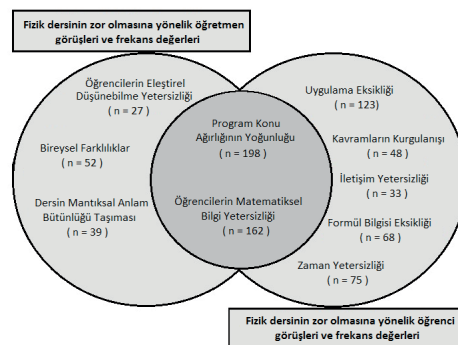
Fizik dersinin zor olmasına yönelik öğretmen görüşleri ve frekans değerleri

Öğrencilerin Eleştirel Düşünebilme Yetersizliği
( n = 27 )

Bireysel Farklılıklar
( n = 52 )

Dersin Mantıksal Anlam Bütünlüğü Taşıması
( n = 39 )

Program Konu Ağırlığının Yoğunluğu
( n = 198 )

Öğrencilerin Matematiksel Bilgi Yetersizliği
( n = 162 )

Uygulama Eksikliği
( n = 123)

Kavramların Kurgulanışı
( n = 48 )

İletişim Yetersizliği
( n = 33 )

Formül Bilgisi Eksikliği
( n = 68 )

Zaman Yetersizliği
( n = 75 )

Fizik dersinin zor olmasına yönelik öğrenci görüşleri ve frekans değerleri